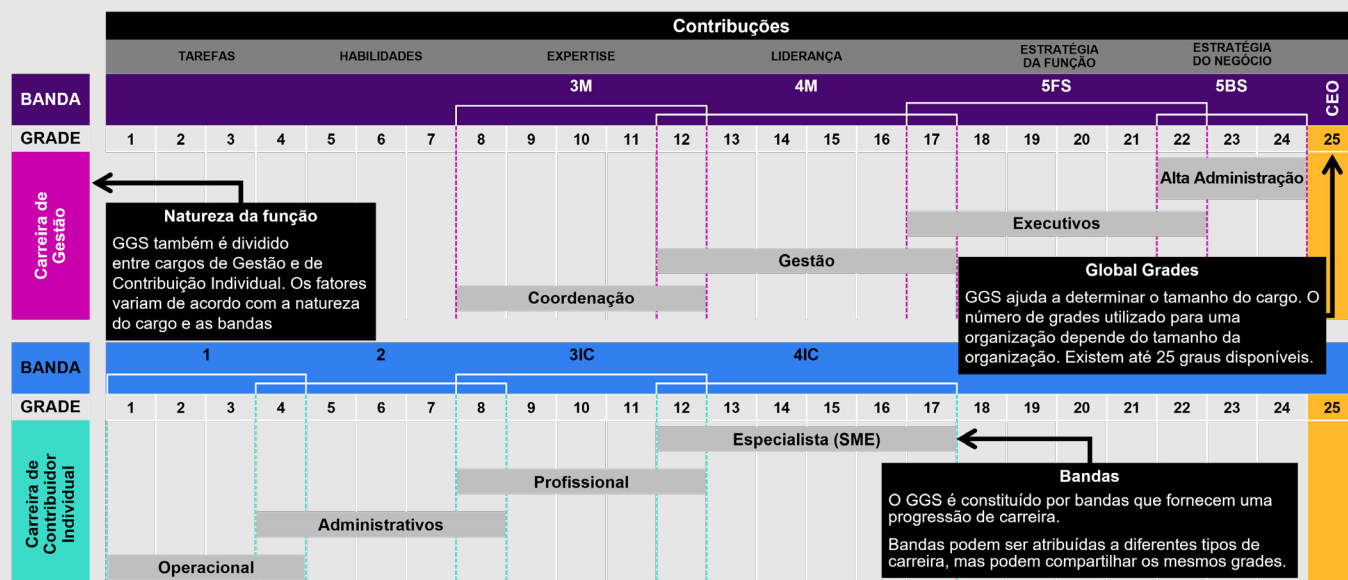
Contribuições

TAREFAS | HABILIDADES | EXPERTISE | LIDERANÇA | ESTRATÉGIA DA FUNÇÃO | ESTRATÉGIA DO NEGÓCIO

BANDA 3M 4M 5FS 5BS CEO

| GRADE | 1 | 2 | 3 | 4 | 5 | 6 | 7 | 8 | 9 | 10 | 11 | 12 | 13 | 14 | 15 | 16 | 17 | 18 | 19 | 20 | 21 | 22 | 23 | 24 | 25 |
|---|---|---|---|---|---|---|---|---|---|---|---|---|---|---|---|---|---|---|---|---|---|---|---|---|---|

Carreira de Gestão

Alta Administração

Natureza da função

GGS também é dividido entre cargos de Gestão e de Contribuição Individual. Os fatores variam de acordo com a natureza do cargo e as bandas

Executivos

Gestão

Coordenação

Global Grades

GGS ajuda a determinar o tamanho do cargo. O número de grades utilizado para uma organização depende do tamanho da organização. Existem até 25 graus disponíveis.

BANDA 1 2 3IC 4IC

| GRADE | 1 | 2 | 3 | 4 | 5 | 6 | 7 | 8 | 9 | 10 | 11 | 12 | 13 | 14 | 15 | 16 | 17 | 18 | 19 | 20 | 21 | 22 | 23 | 24 | 25 |
|---|---|---|---|---|---|---|---|---|---|---|---|---|---|---|---|---|---|---|---|---|---|---|---|---|---|

Carreira de Contribuidor Individual

Especialista (SME)

Profissional

Administrativos

Operacional

Bandas

O GGS é constituído por bandas que fornecem uma progressão de carreira.

Bandas podem ser atribuídas a diferentes tipos de carreira, mas podem compartilhar os mesmos grades.